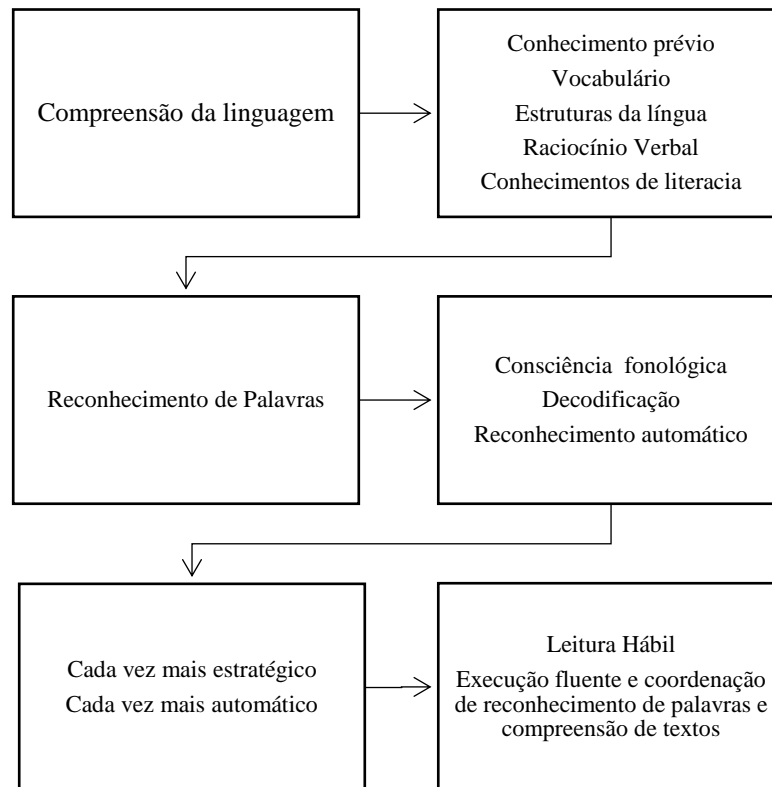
Compreensão da linguagem

Conhecimento prévio
Vocabulário
Estruturas da língua
Raciocínio Verbal
Conhecimentos de literacia

Reconhecimento de Palavras

Consciência fonológica
Decodificação
Reconhecimento automático

Cada vez mais estratégico
Cada vez mais automático

Leitura Hábil
Execução fluente e coordenação de reconhecimento de palavras e compreensão de textos